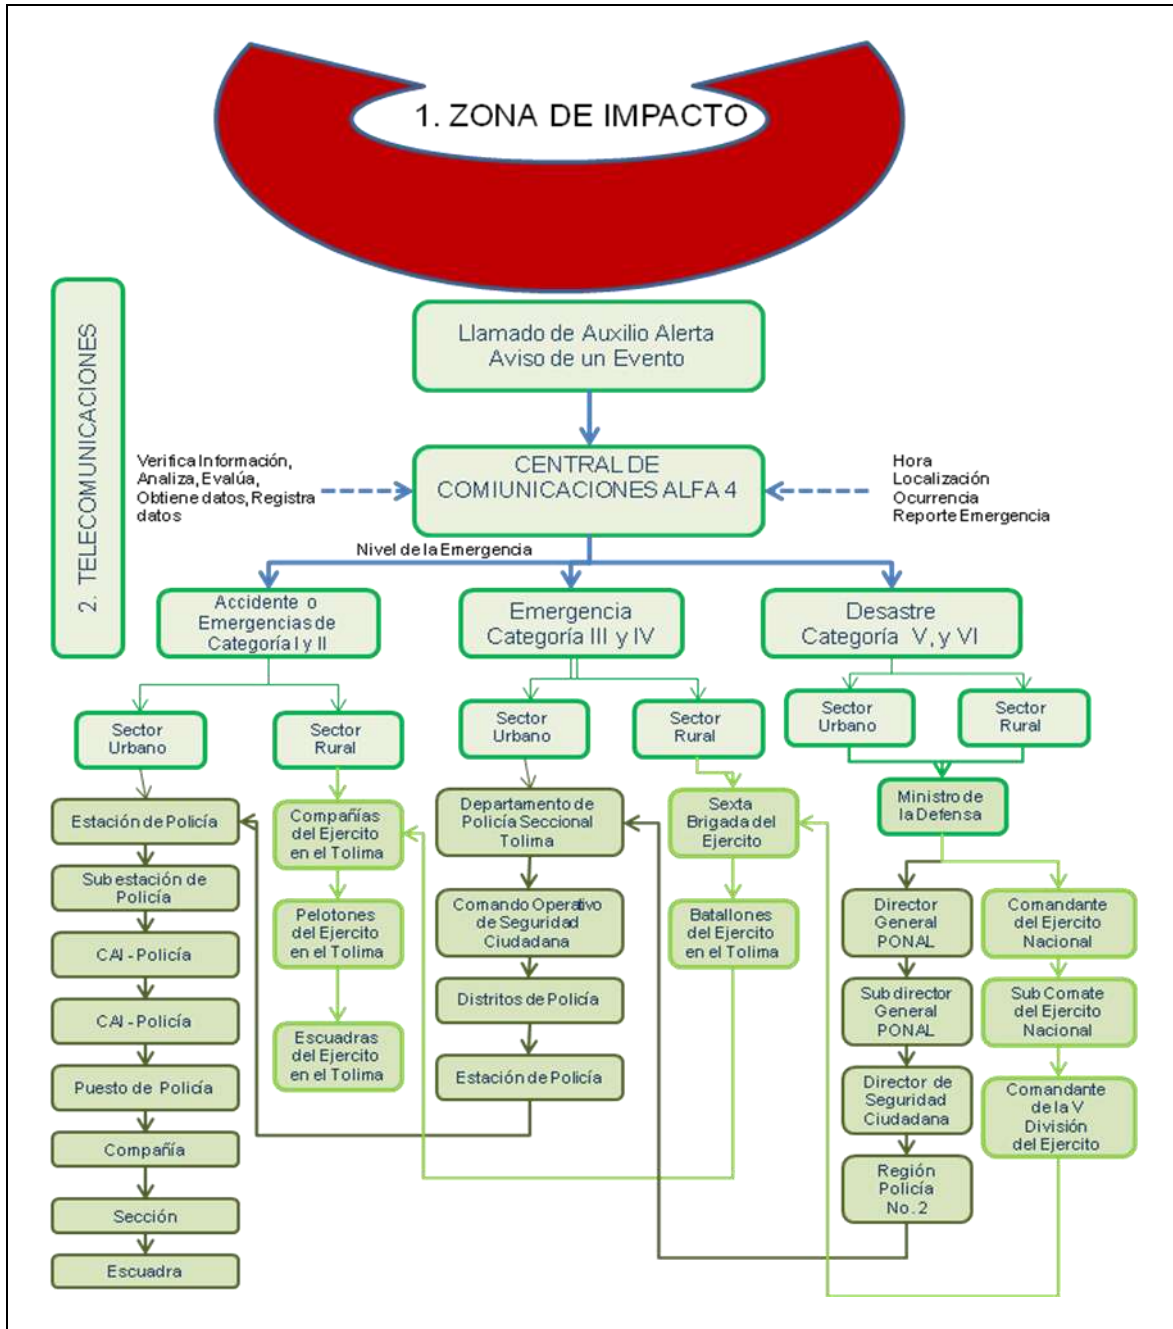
1. ZONA DE IMPACTO

2. TELECOMUNICACIONES

Llamado de Auxilio Alerta Aviso de un Evento

Verifica Información, Analiza, Evalúa, Obtiene datos, Registra datos

CENTRAL DE COMIUNICACIONES ALFA 4

Hora
Localización
Ocurrencia
Reporte Emergencia

Nivel de la Emergencia

Accidente o Emergencias de Categoría I y II

Emergencia Categoría III y IV

Desastre Categoría V, y VI

Sector Urbano

Sector Rural

Sector Urbano

Sector Rural

Sector Urbano

Sector Rural

Estación de Policía

Sub estación de Policía

CAI - Policía

CAI - Policía

Puesto de Policía

Compañía

Sección

Escuadra

Compañías del Ejercito en el Tolima

Pelotones del Ejercito en el Tolima

Escuadras del Ejercito en el Tolima

Departamento de Policía Seccional Tolima

Comando Operativo de Seguridad Ciudadana

Distritos de Policía

Estación de Policía

Sexta Brigada del Ejercito

Batallones del Ejercito en el Tolima

Ministro de la Defensa

Director General PONAL

Sub director General PONAL

Director de Seguridad Ciudadana

Región Policía No. 2

Comandante del Ejercito Nacional

Sub Comate del Ejercito Nacional

Comandante de la V División del Ejercito